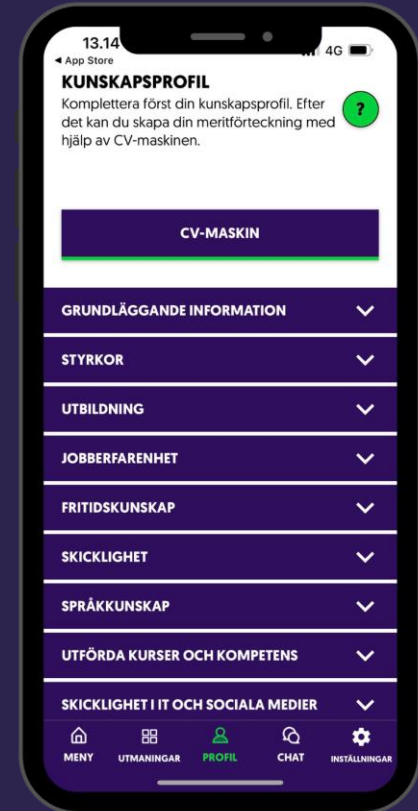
13.14
◂ App Store
4G

KUNSKAPSPROFIL
Komplettera först din kunskapsprofil. Efter det kan du skapa din meritförteckning med hjälp av CV-maskinen.

?

CV-MASKIN

GRUNDLÄGGANDE INFORMATION
STYRKOR
UTBILDNING
JOBBERFARENHET
FRITIDSKUNSKAP
SKICKLIGHET
SPRÅKKUNSKAP
UTFÖRDA KURSER OCH KOMPETENS
SKICKLIGHET I IT OCH SOCIALA MEDIER

MENY
UTMANINGAR
PROFIL
CHAT
INSTÄLLNINGAR